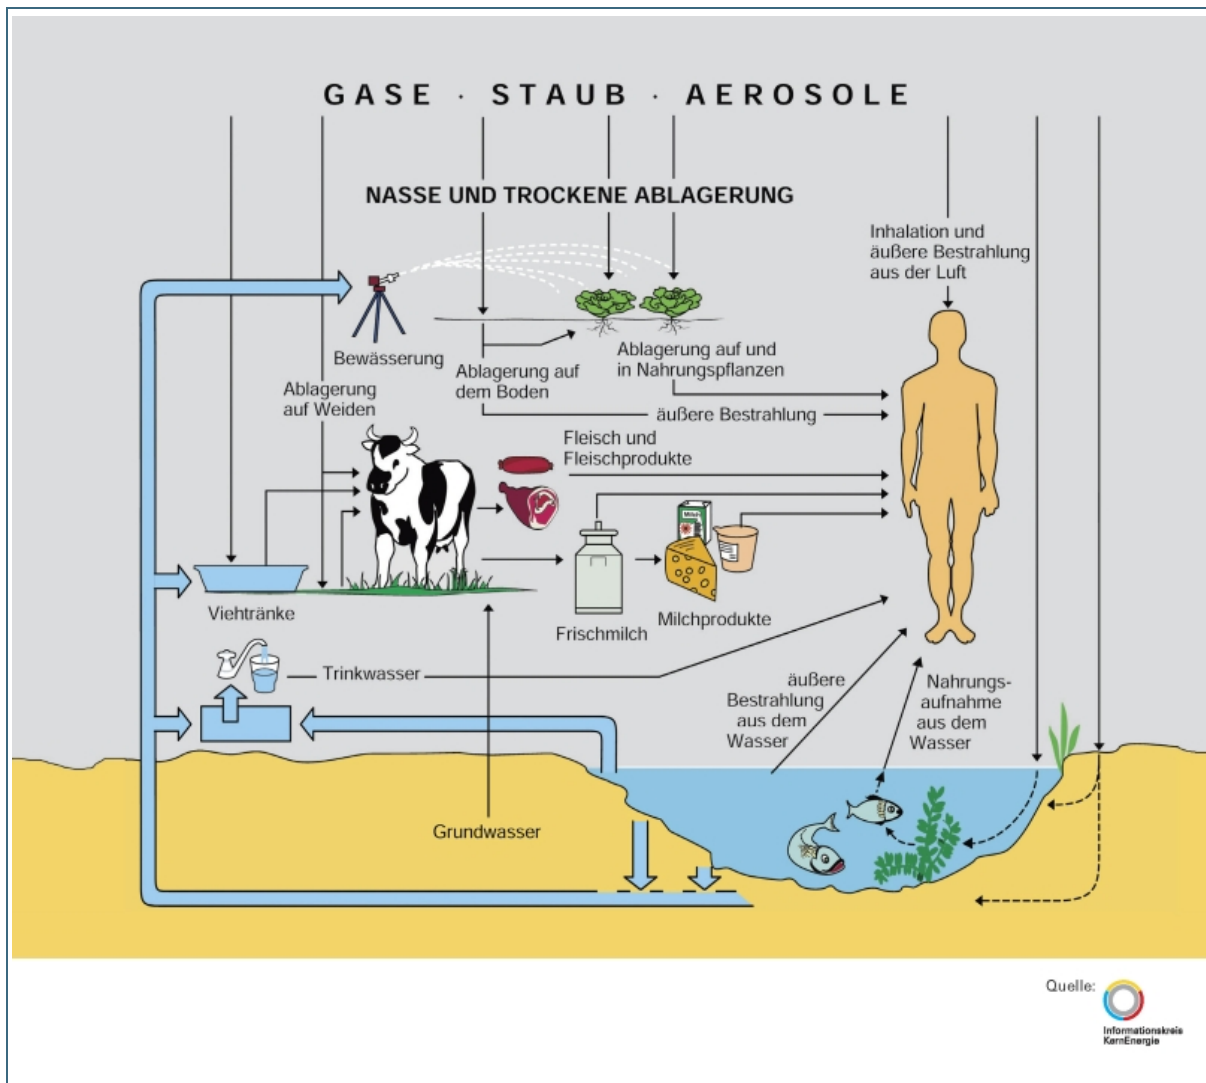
GASE · STAUB · AEROSOLE

NASSE UND TROCKENE ABLAGERUNG

Inhalation und äußere Bestrahlung aus der Luft

Bewässerung

Ablagerung auf Weiden

Ablagerung auf dem Boden

Ablagerung auf und in Nahrungspflanzen

äußere Bestrahlung

Fleisch und Fleischprodukte

Milch

Viehtränke

Frischmilch

Milchprodukte

Trinkwasser

äußere Bestrahlung aus dem Wasser

Nahrungsaufnahme aus dem Wasser

Grundwasser

Quelle:
Informationskreis KernEnergie